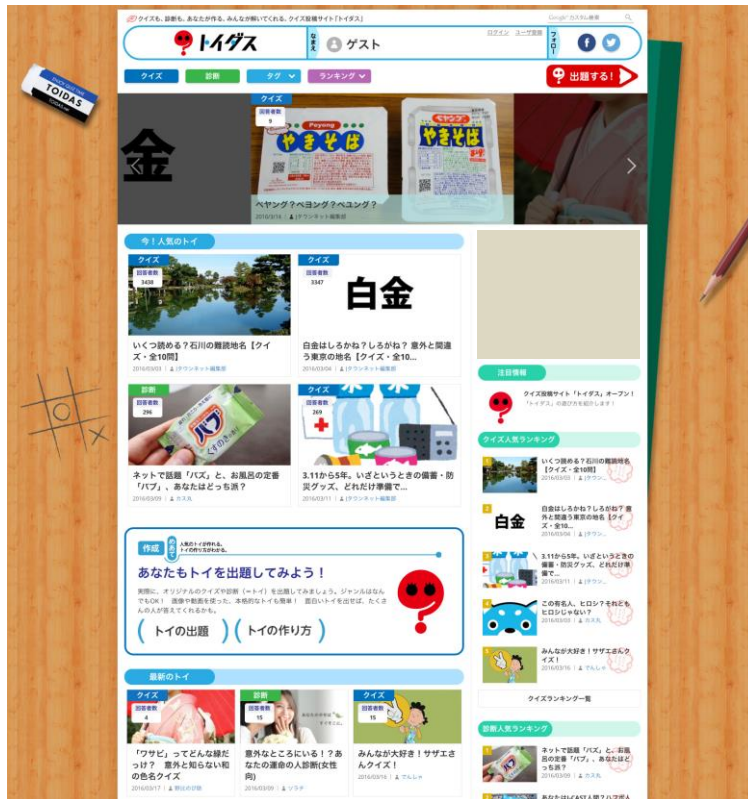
クイズも、診断も、あなたが作る、みんなが解いてくれる、クイズ投稿サイト「トイダス」

Google カスタム検索

トイダス

なまえ ゲスト

ログイン ユーザ登録

フォロー

TOIDAS

クイズ 診断 タグ ランキング

出題する！

クイズ

回答者数 8

金

ペヤング？ペヨング？ペユング？

2016/03/16 | グランネット編集部

今！人気のトイ

クイズ
回答者数 3438

いくつ読める？石川の難読地名【クイズ・全10問】

2016/03/03 | グランネット編集部

クイズ
回答者数 3347

白金

白金はしろかね？しろがね？ 意外と間違う東京の地名【クイズ・全10...

2016/03/04 | グランネット編集部

診断
回答者数 296

ネットで話題「バズ」と、お風呂の定番「バブ」、あなたはどっち派？

2016/03/09 | カスミ

クイズ
回答者数 269

3.11から5年。いざというときの備蓄・防災グッズ、どれだけ準備で...

2016/03/11 | グランネット編集部

作成 人気のトイが作れる。トイの作り方がわかる。

あなたもトイを出題してみよう！

実際に、オリジナルのクイズや診断（＝トイ）を出題してみましょう。ジャンルは何でもOK！ 画像や動画を使った、本格的なトイも簡単！ 面白いトイを出せば、たくさんの人が答えてくれるかも。

トイの出題 トイの作り方

最新のトイ

クイズ
回答者数 4

「ワサビ」ってどんな緑だっけ？ 意外と知らない和の色名クイズ

2016/03/17 | 顔はめ診断

診断
回答者数 15

意外なところにいる！？あなたの運命の人診断(女性向)

2016/03/09 | ソラチ

クイズ
回答者数 15

みんなが大好き！サザエさんクイズ！

2016/03/16 | でんしゃ

注目情報

クイズ投稿サイト「トイダス」オープン！
「トイダス」の遊び方を紹介します！

クイズ人気ランキング

1 いくつ読める？石川の難読地名【クイズ・全10問】
2016/03/03 | グランネ...

2 白金はしろかね？しろがね？ 意外と間違う東京の地名【クイズ・全...
2016/03/04 | グランネ...

3 3.11から5年。いざというときの備蓄・防災グッズ、どれだけ準備で...
2016/03/11 | グランネ...

4 この有名人、ヒロシ？それともヒロシじゃない？
2016/03/03 | カスミ

5 みんなが大好き！サザエさんクイズ！
2016/03/16 | でんしゃ

クイズランキング一覧

診断人気ランキング

1 ネットで話題「バズ」と、お風呂の定番「バブ」、あなたはどっち派？
2016/03/09 | カスミ